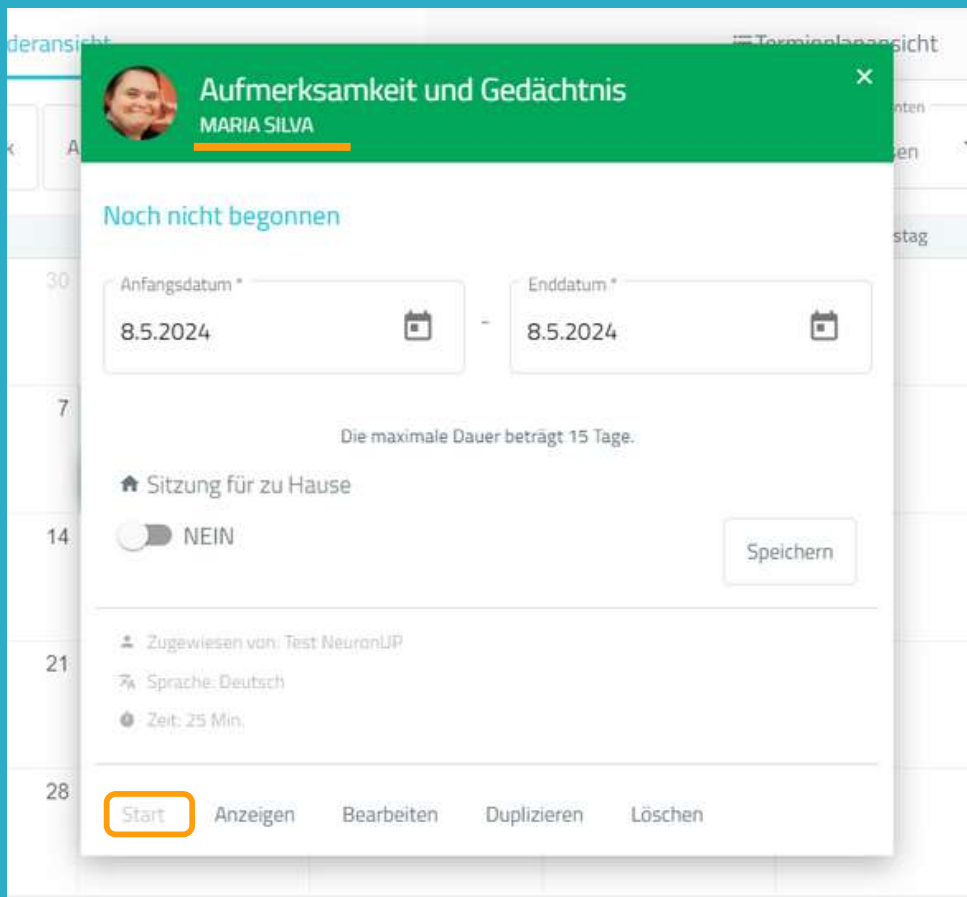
deransicht

Terminplanansicht

Aufmerksamkeit und Gedächtnis
MARIA SILVA

Noch nicht begonnen

Anfangsdatum *
8.5.2024

-

Enddatum *
8.5.2024

Die maximale Dauer beträgt 15 Tage.

Sitzung für zu Hause

NEIN

Speichern

Zugewiesen von: Test NeuronUP

Sprache: Deutsch

Zeit: 25 Min.

Start Anzeigen Bearbeiten Duplizieren Löschen

30
7
14
21
28

stag